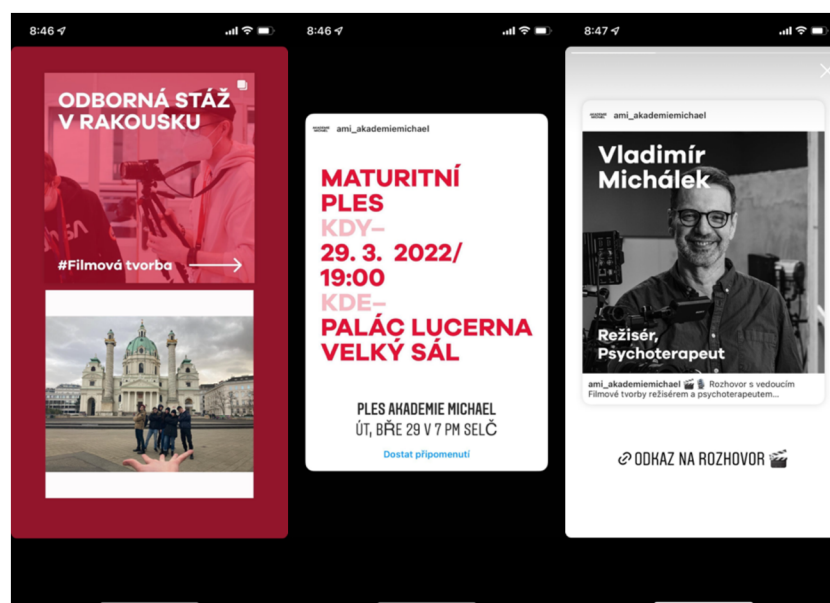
8:46

ODBORNÁ STÁŽ V RAKOUSKU

#Filmová tvorba

8:46

ami_akademiemichael

MATURITNÍ PLES
KDY–
29. 3. 2022/ 19:00
KDE–
PALÁC LUCERNA VELKÝ SÁL

PLES AKADEMIE MICHAEL
ÚT, BŘE 29 V 7 PM SELČ

Dostat připomenutí

8:47

ami_akademiemichael

Vladimír Michálek

Režisér, Psychoterapeut

ami_akademiemichael 🎬 Rozhovor s vedoucím Filmové tvorby režisérem a psychoterapeutem...

🔗 ODKAZ NA ROZHOVOR 🎬